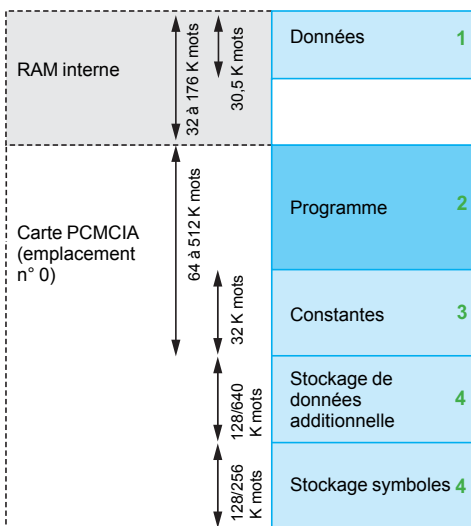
RAM interne

32 à 176 K mots

30,5 K mots

Données 1

Carte PCMCIA (emplacement n° 0)

64 à 512 K mots

Programme 2

32 K mots

Constantes 3

128/640 K mots

Stockage de données additionnelle 4

128/256 K mots

Stockage symboles 4